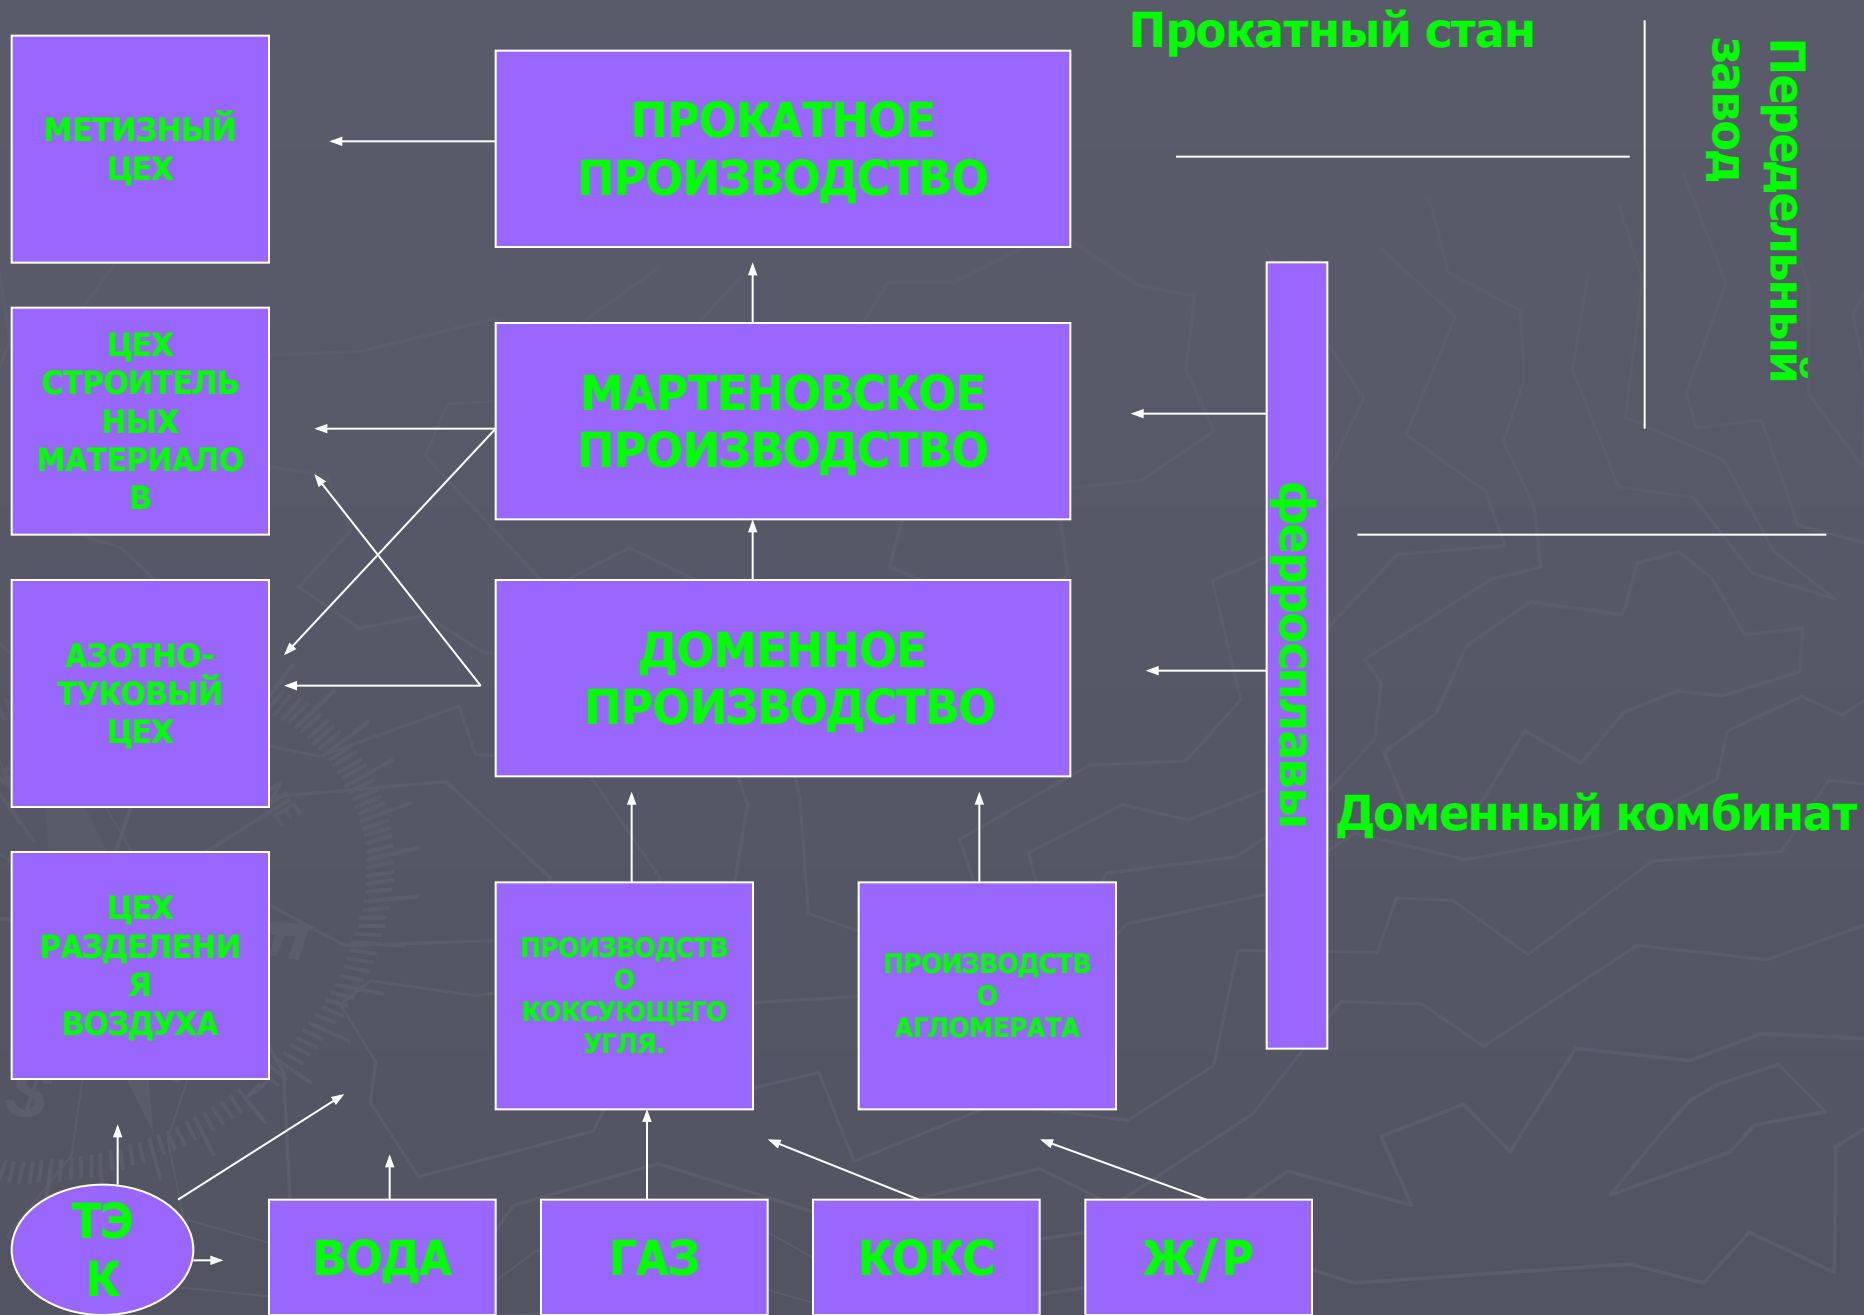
Прокатный стан

Передельный завод

МЕТИЗНЫЙ ЦЕХ

ПРОКАТНОЕ ПРОИЗВОДСТВО

ЦЕХ СТРОИТЕЛЬ НЫХ МАТЕРИАЛО В

МАРТЕНОВСКОЕ ПРОИЗВОДСТВО

ферросплавы

АЗОТНО-ТУКОВЫЙ ЦЕХ

ДОМЕННОЕ ПРОИЗВОДСТВО

Доменный комбинат

ЦЕХ РАЗДЕЛЕНИ Я ВОЗДУХА

ПРОИЗВОДСТВ О КОКСУЮЩЕГО УГЛЯ.

ПРОИЗВОДСТВ О АГЛОМЕРАТА

ТЭ К

ВОДА

ГАЗ

КОКС

Ж/Р